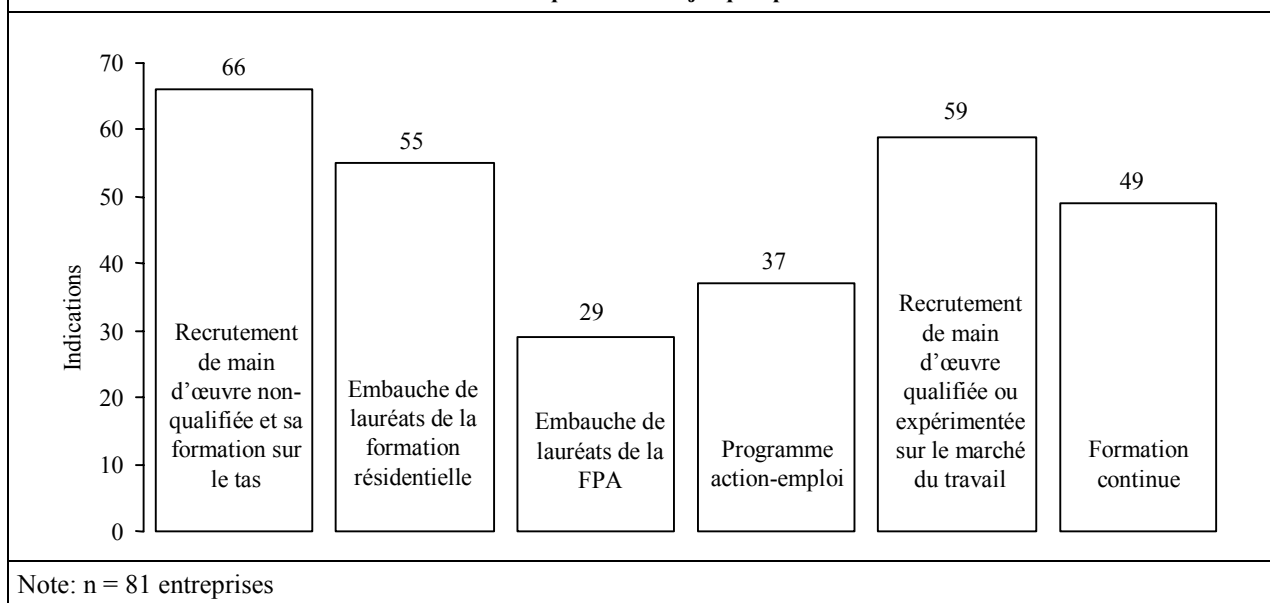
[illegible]

70
60
50
40
30
20
10
0

Indications

66
Recrutement de main d'œuvre non-qualifiée et sa formation sur le tas

55
Embauche de lauréats de la formation résidentielle

29
Embauche de lauréats de la FPA

37
Programme action-emploi

59
Recrutement de main d'œuvre qualifiée ou expérimentée sur le marché du travail

49
Formation continue

Note: n = 81 entreprises